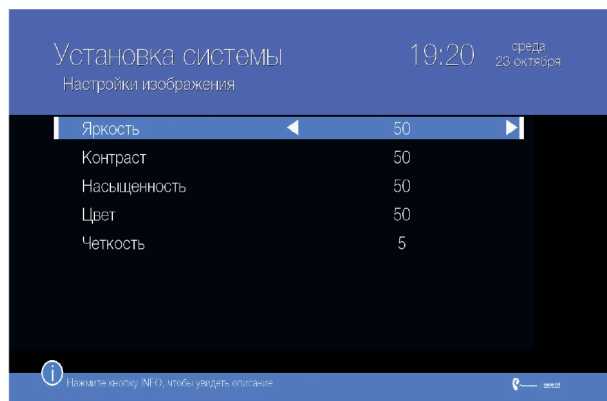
Установка системы
Настройки изображения

19:20 среда 23 октября

| | |
|---|---|
| Яркость | ◀ 50 ▶ |
| Контраст | 50 |
| Насыщенность | 50 |
| Цвет | 50 |
| Четкость | 5 |

Нажмите кнопку INFO, чтобы увидеть описание

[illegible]